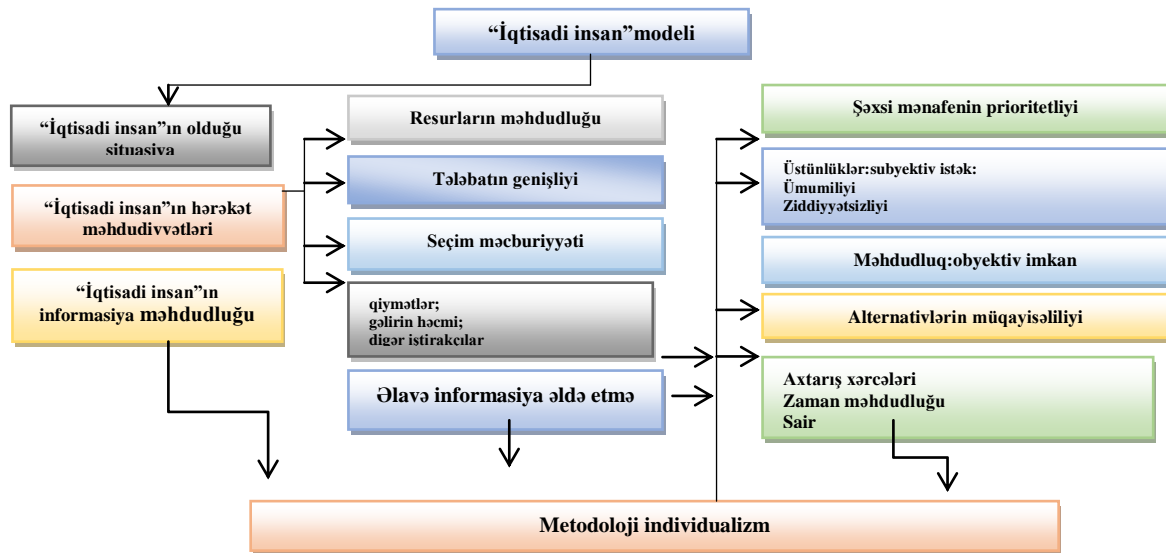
"İqtisadi insan"modeli

"İqtisadi insan"ın olduğu situasiya

"İqtisadi insan"ın hərəkət məhdudiyyətləri

"İqtisadi insan"ın informasiya məhdudluğu

Resurların məhdudluğu

Tələbatın genişliyi

Seçim məcburiyyəti

qiymətlər;
gəlirin həcmi;
digər iştirakçılar

Əlavə informasiya əldə etmə

Şəxsi mənafenin prioritetliyi

Üstünlüklər:subyektiv istək:
Ümumiliyi
Ziddiyyətsizliyi

Məhdudluq:obyektiv imkan

Alternativlərin müqayisəliliyi

Axtarış xərcələri
Zaman məhdudluğu
Sair

Metodoloji individualizm